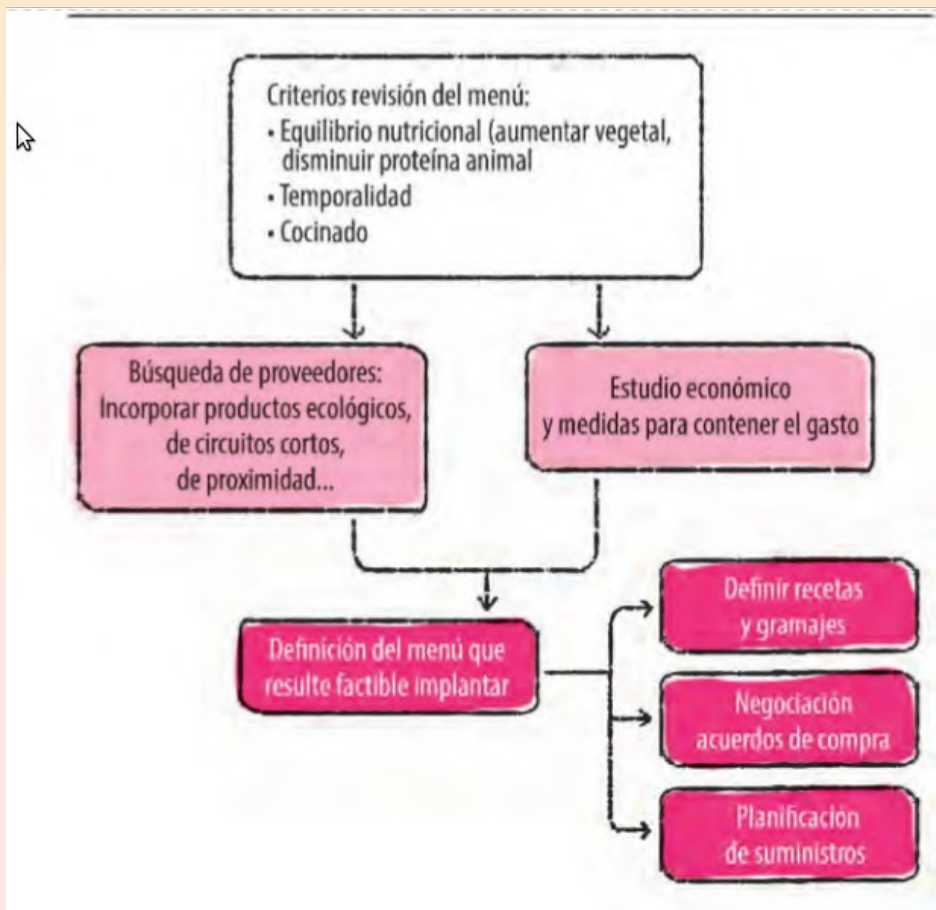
Criterios revisión del menú:
• Equilibrio nutricional (aumentar vegetal, disminuir proteína animal
• Temporalidad
• Cocinado

Búsqueda de proveedores: Incorporar productos ecológicos, de circuitos cortos, de proximidad...

Estudio económico y medidas para contener el gasto

Definición del menú que resulte factible implantar

Definir recetas y gramajes

Negociación acuerdos de compra

Planificación de suministros